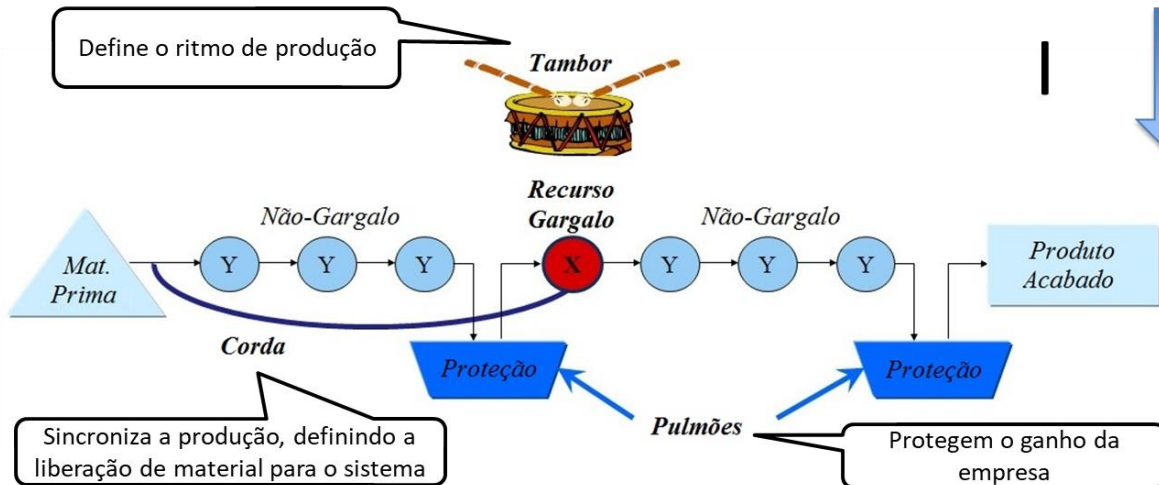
Define o ritmo de produção

Tambor

Recurso Gargalo

Não-Gargalo

Não-Gargalo

Mat. Prima

Y

Y

Y

X

Y

Y

Y

Produto Acabado

Corda

Proteção

Proteção

Pulmões

Sincroniza a produção, definindo a liberação de material para o sistema

Protegem o ganho da empresa